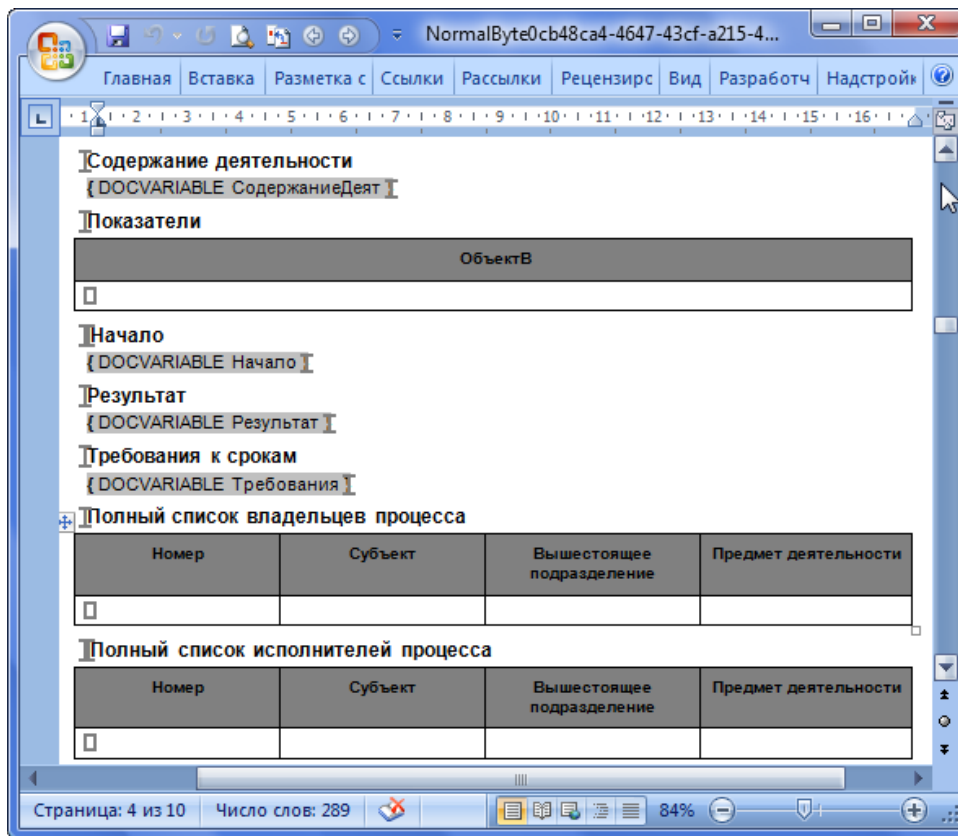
NormalByte0cb48ca4-4647-43cf-a215-4...

Главная | Вставка | Разметка с | Ссылки | Рассылки | Рецензирс | Вид | Разработч | Надстройк

· 1 · 2 · 3 · 4 · 5 · 6 · 7 · 8 · 9 · 10 · 11 · 12 · 13 · 14 · 15 · 16 ·

Содержание деятельности

{ DOCVARIABLE СодержаниеДеят }

Показатели

| ОбъектВ |
|---|
| |

Начало

{ DOCVARIABLE Начало }

Результат

{ DOCVARIABLE Результат }

Требования к срокам

{ DOCVARIABLE Требования }

Полный список владельцев процесса

| Номер | Субъект | Вышестоящее подразделение | Предмет деятельности |
|---|---|---|---|
| | | | |

Полный список исполнителей процесса

| Номер | Субъект | Вышестоящее подразделение | Предмет деятельности |
|---|---|---|---|
| | | | |

Страница: 4 из 10 | Число слов: 289 | 84%